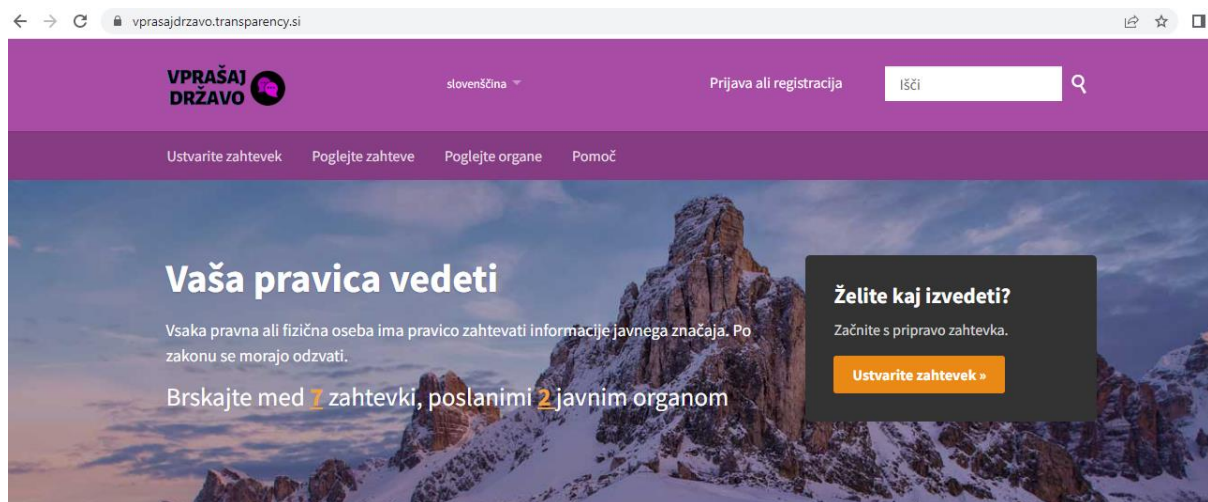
vprasajdrzavo.transparency.si

VPRAŠAJ DRŽAVO

slovenščina

Prijava ali registracija

Išči

Ustvarite zahtevek Poglejte zahteve Poglejte organe Pomoč

Vaša pravica vedeti

Vsaka pravna ali fizična oseba ima pravico zahtevati informacije javnega značaja. Po zakonu se morajo odzvati.

Brskajte med 7 zahtevki, poslanimi 2 javnim organom

Želite kaj izvedeti?

Začnite s pripravo zahtevka.

Ustvarite zahtevek »